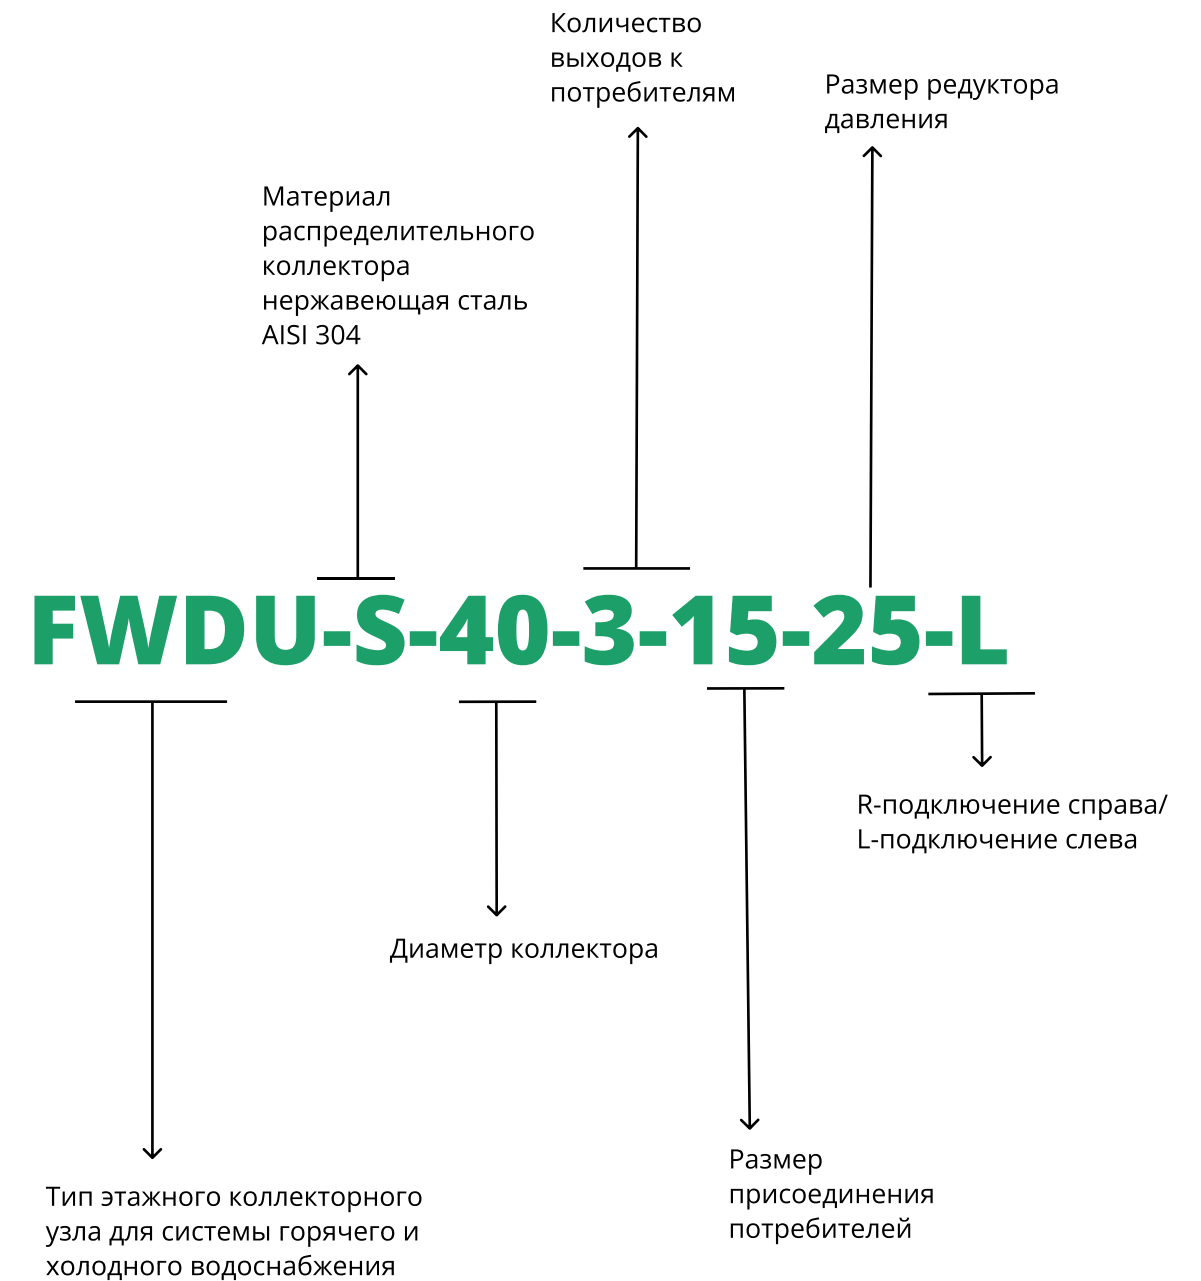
Количество выходов к потребителям

Размер редуктора давления

Материал распределительного коллектора нержавеющая сталь AISI 304

FWDU-S-40-3-15-25-L

R-подключение справа/ L-подключение слева

Диаметр коллектора

Размер присоединения потребителей

Тип этажного коллекторного узла для системы горячего и холодного водоснабжения